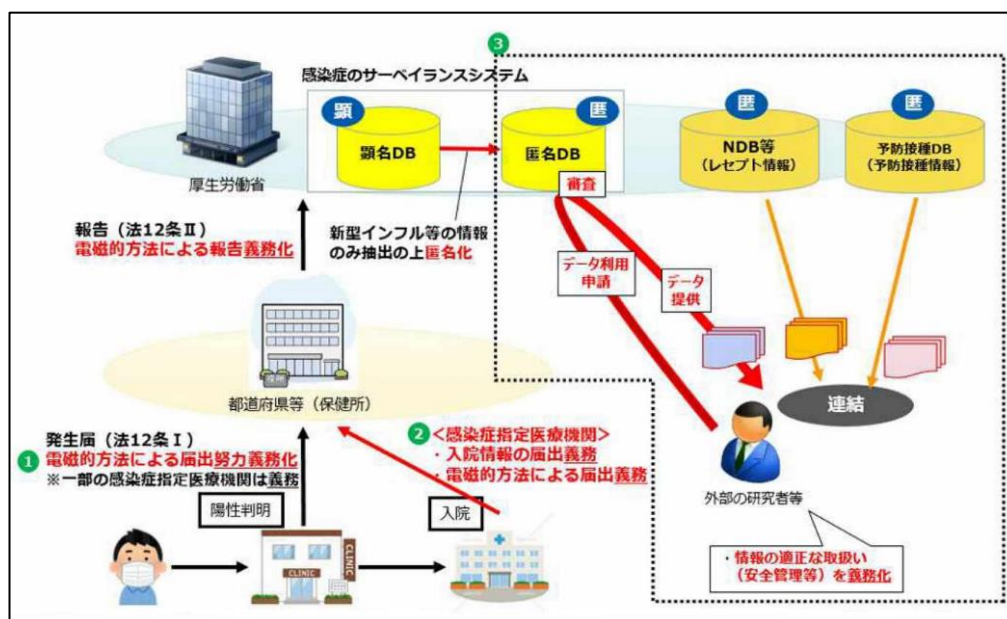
感染症のサーベイランスシステム

③

顕

顕名DB

匿

匿名DB

匿

NDB等
（レセプト情報）

匿

予防接種DB
（予防接種情報）

厚生労働省

審査

報告（法12条Ⅱ）
電磁的方法による報告義務化

新型インフル等の情報のみ抽出の上匿名化

データ利用申請

データ提供

都道府県等（保健所）

連結

発生届（法12条Ⅰ）
① 電磁的方法による届出努力義務化
※一部の感染症指定医療機関は義務

② ＜感染症指定医療機関＞
・入院情報の届出義務
・電磁的方法による届出義務

外部の研究者等

陽性判明

入院

CLINIC

CLINIC

・情報の適正な取扱い（安全管理等）を義務化